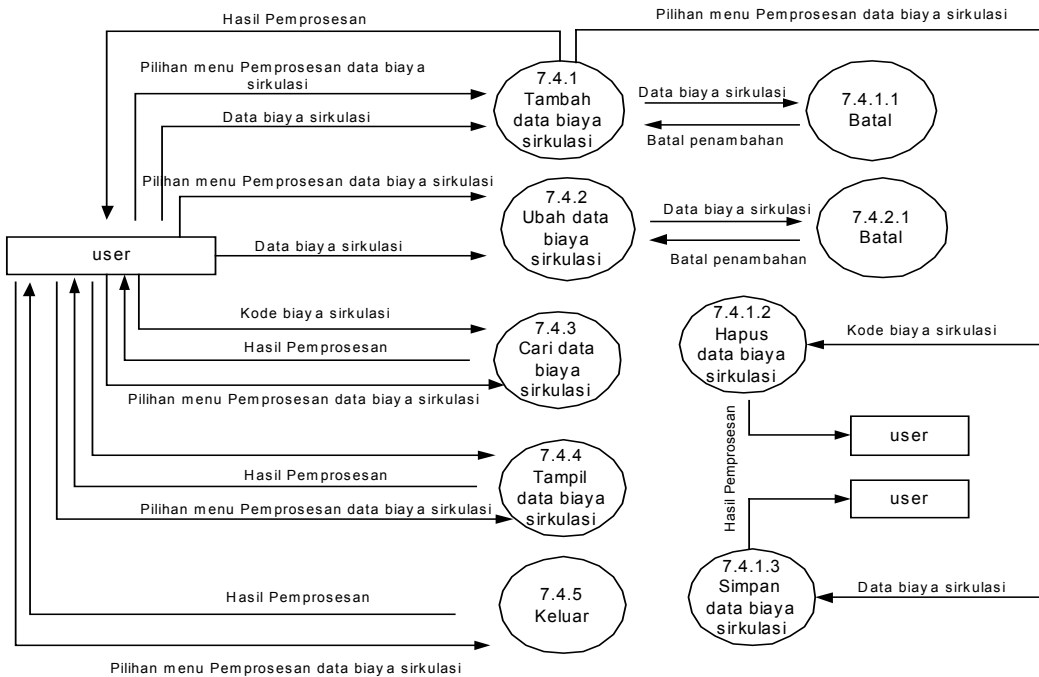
Hasil Pemprosesan

Pilihan menu Pemprosesan data biaya sirkulasi

Pilihan menu Pemprosesan data biaya sirkulasi

7.4.1
Tambah data biaya sirkulasi

Data biaya sirkulasi

7.4.1.1
Batal

Data biaya sirkulasi

Batal penambahan

Pilihan menu Pemprosesan data biaya sirkulasi

7.4.2
Ubah data biaya sirkulasi

Data biaya sirkulasi

7.4.2.1
Batal

user

Data biaya sirkulasi

Batal penambahan

Kode biaya sirkulasi

7.4.3
Cari data biaya sirkulasi

Hasil Pemprosesan

7.4.1.2
Hapus data biaya sirkulasi

Kode biaya sirkulasi

Pilihan menu Pemprosesan data biaya sirkulasi

Hasil Pemprosesan

user

7.4.4
Tampil data biaya sirkulasi

Hasil Pemprosesan

user

Pilihan menu Pemprosesan data biaya sirkulasi

7.4.1.3
Simpan data biaya sirkulasi

7.4.5
Keluar

Hasil Pemprosesan

Data biaya sirkulasi

Pilihan menu Pemprosesan data biaya sirkulasi